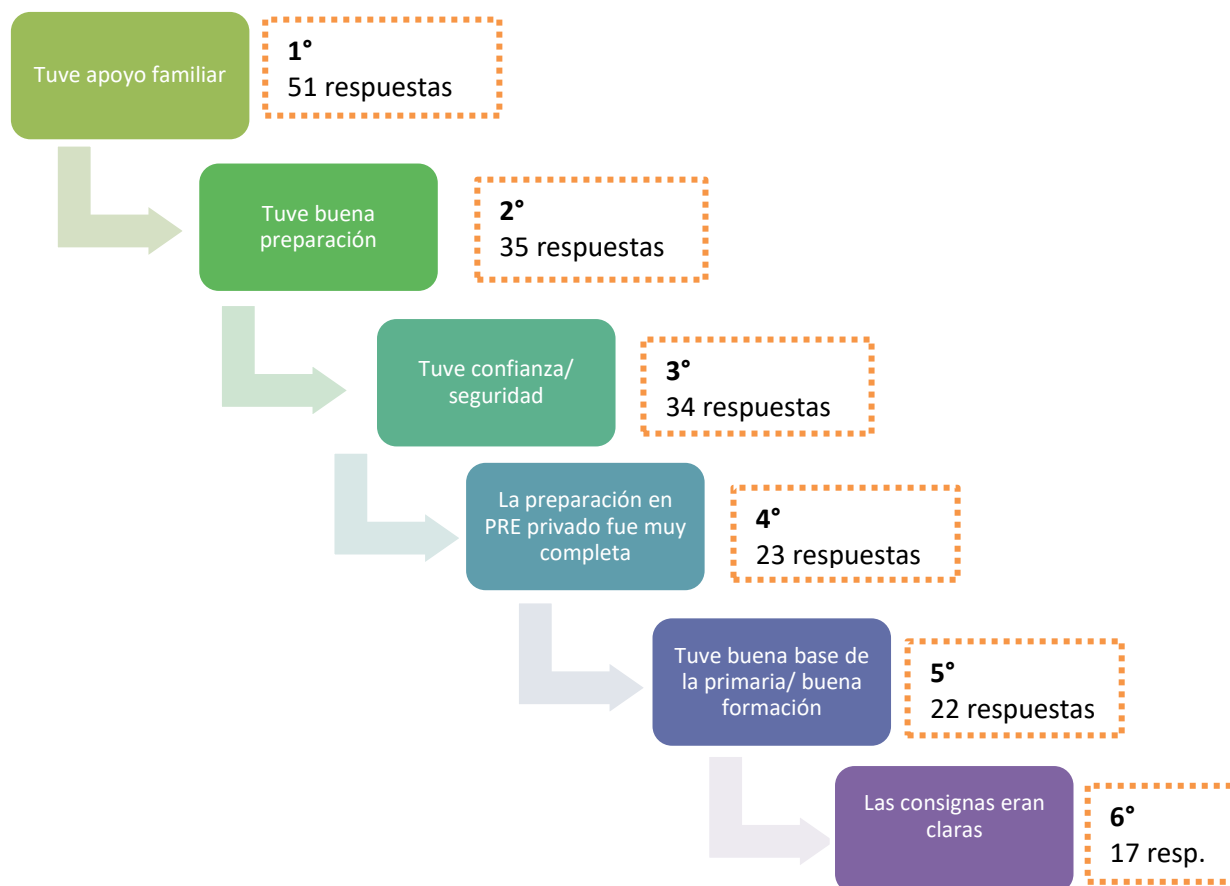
Tuve apoyo familiar

**1°**
51 respuestas

Tuve buena preparación

**2°**
35 respuestas

Tuve confianza/ seguridad

**3°**
34 respuestas

La preparación en PRE privado fue muy completa

**4°**
23 respuestas

Tuve buena base de la primaria/ buena formación

**5°**
22 respuestas

Las consignas eran claras

**6°**
17 resp.